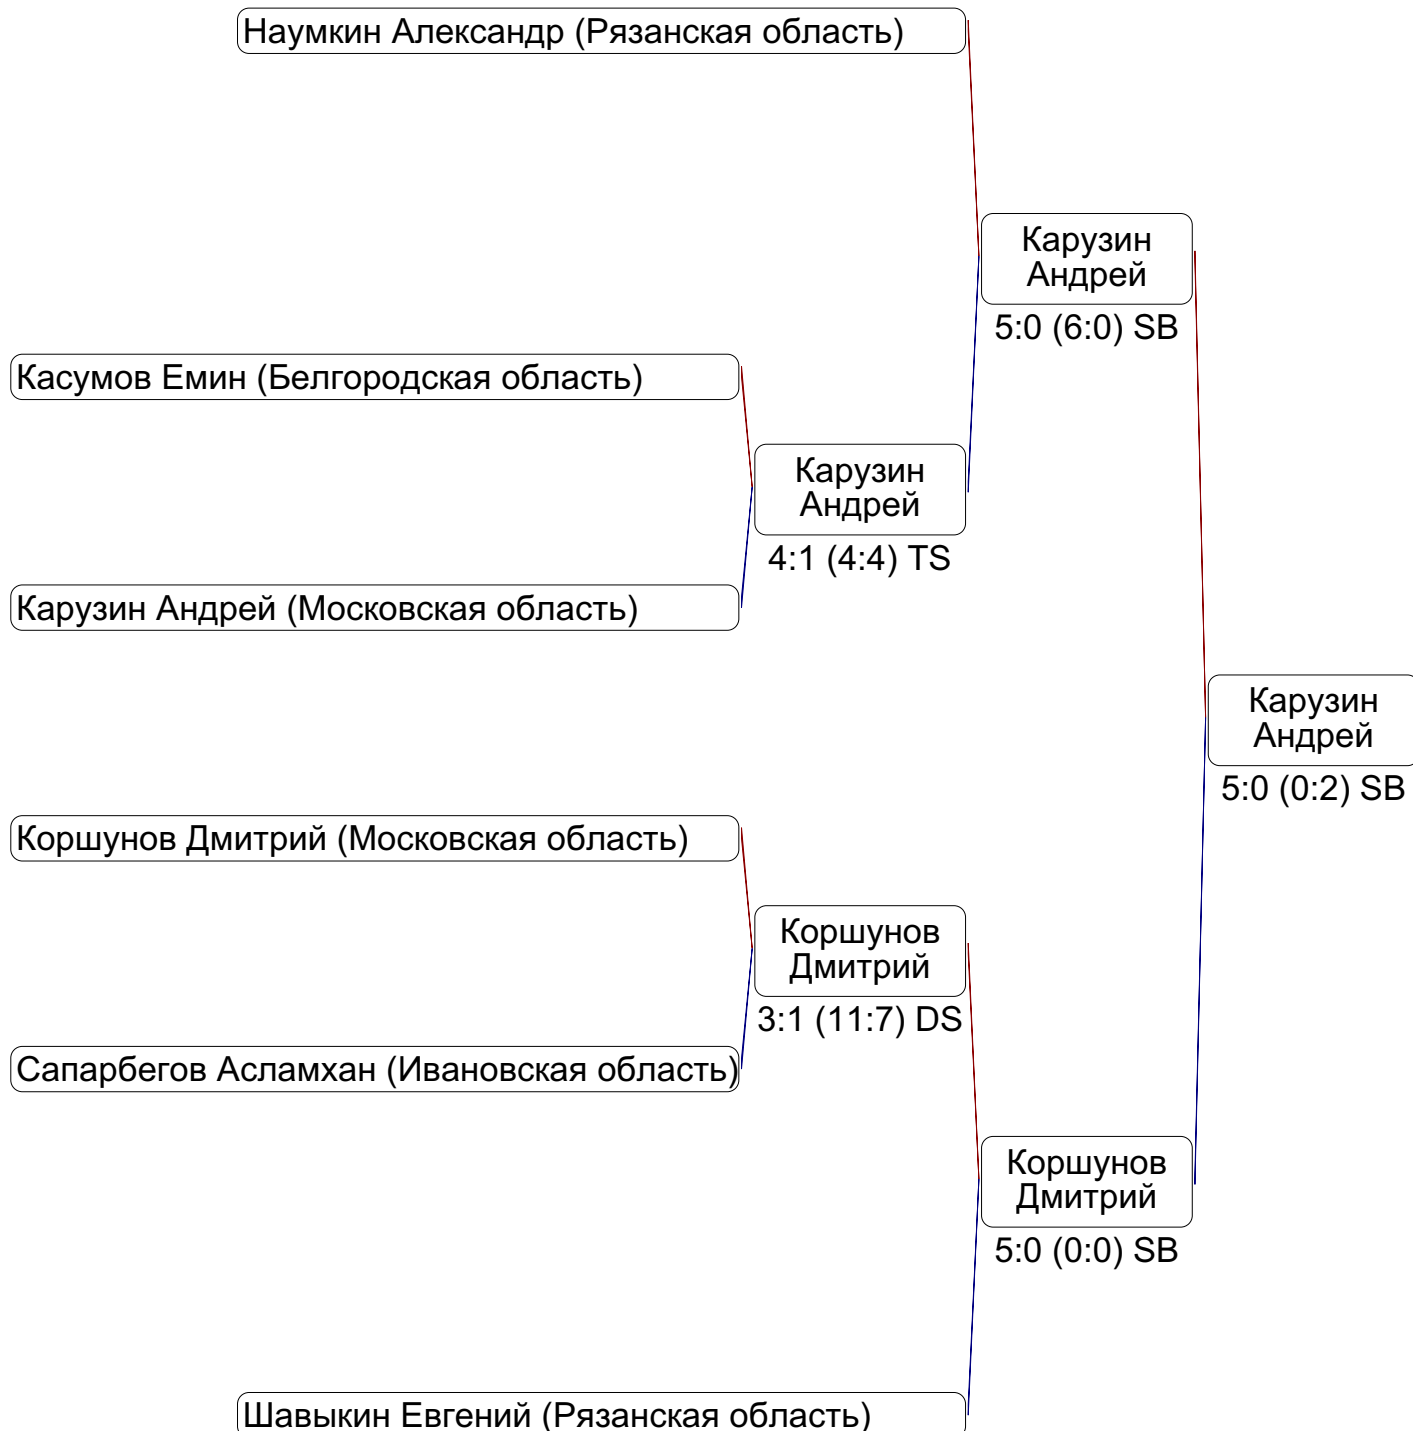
Наумкин Александр (Рязанская область)

Касумов Емин (Белгородская область)

Карузин Андрей (Московская область)

Коршунов Дмитрий (Московская область)

Сапарбегов Асламхан (Ивановская область)

Шавыкин Евгений (Рязанская область)

Карузин Андрей
4:1 (4:4) TS

Коршунов Дмитрий
3:1 (11:7) DS

Карузин Андрей
5:0 (6:0) SB

Коршунов Дмитрий
5:0 (0:0) SB

Карузин Андрей
5:0 (0:2) SB